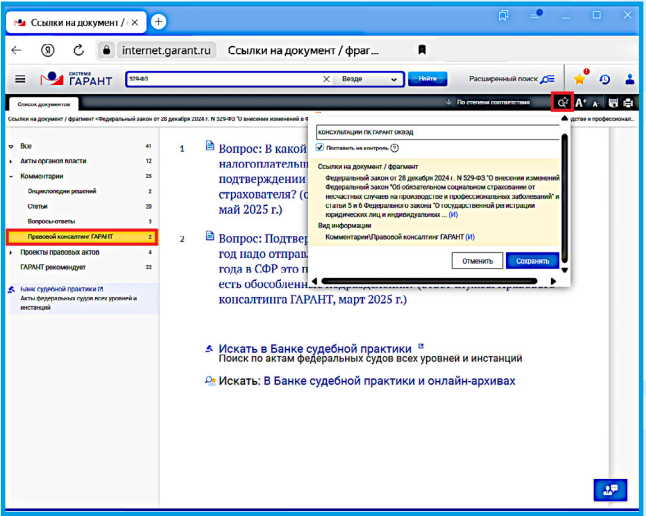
Ссылки на документ / ф

internet.garant.ru Ссылки на документ / фраг...

система ГАРАНТ

529-ФЗ

Везде

Найти

Расширенный поиск

Список документов

По степени соответствия

Ссылки на документ / фрагмент «Федеральный закон от 28 декабря 2024 г. N 529-ФЗ "О внесении изменений в Ф

...и профессиональ...

| | |
|---|---|
| Все | 41 |
| Акты органов власти | 2 |
| Комментарии | 25 |
| Энциклопедии решений | 2 |
| Статьи | 20 |
| Вопросы-ответы | 3 |
| Правовой консалтинг ГАРАНТ | 2 |
| Проекты правовых актов | 4 |
| ГАРАНТ рекомендует | 22 |

Банк судебной практики
Акты федеральных судов всех уровней и инстанций

1 Вопрос: В какой... налогоплательщ... подтвержден... страхователя? (с... май 2025 г.)

2 Вопрос: Подтвер... год надо отправ... года в СФР это п... есть обособленн... консалтинга ГАРАНТ, март 2025 г.)

КОНСУЛЬТАЦИИ ПК ГАРАНТ ОКВЭД

Поставить на контроль

Ссылки на документ / фрагмент
Федеральный закон от 28 декабря 2024 г. N 529-ФЗ "О внесении изменений в Федеральный закон "Об обязательном социальном страховании от несчастных случаев на производстве и профессиональных заболеваний" и статьи 5 и 6 Федерального закона "О государственной регистрации юридических лиц и индивидуальных ... (И)

Вид информации
Комментарии\Правовой консалтинг ГАРАНТ (И)

Отменить

Сохранить

Искать в Банке судебной практики
Поиск по актам федеральных судов всех уровней и инстанций

Искать: В Банке судебной практики и онлайн-архивах